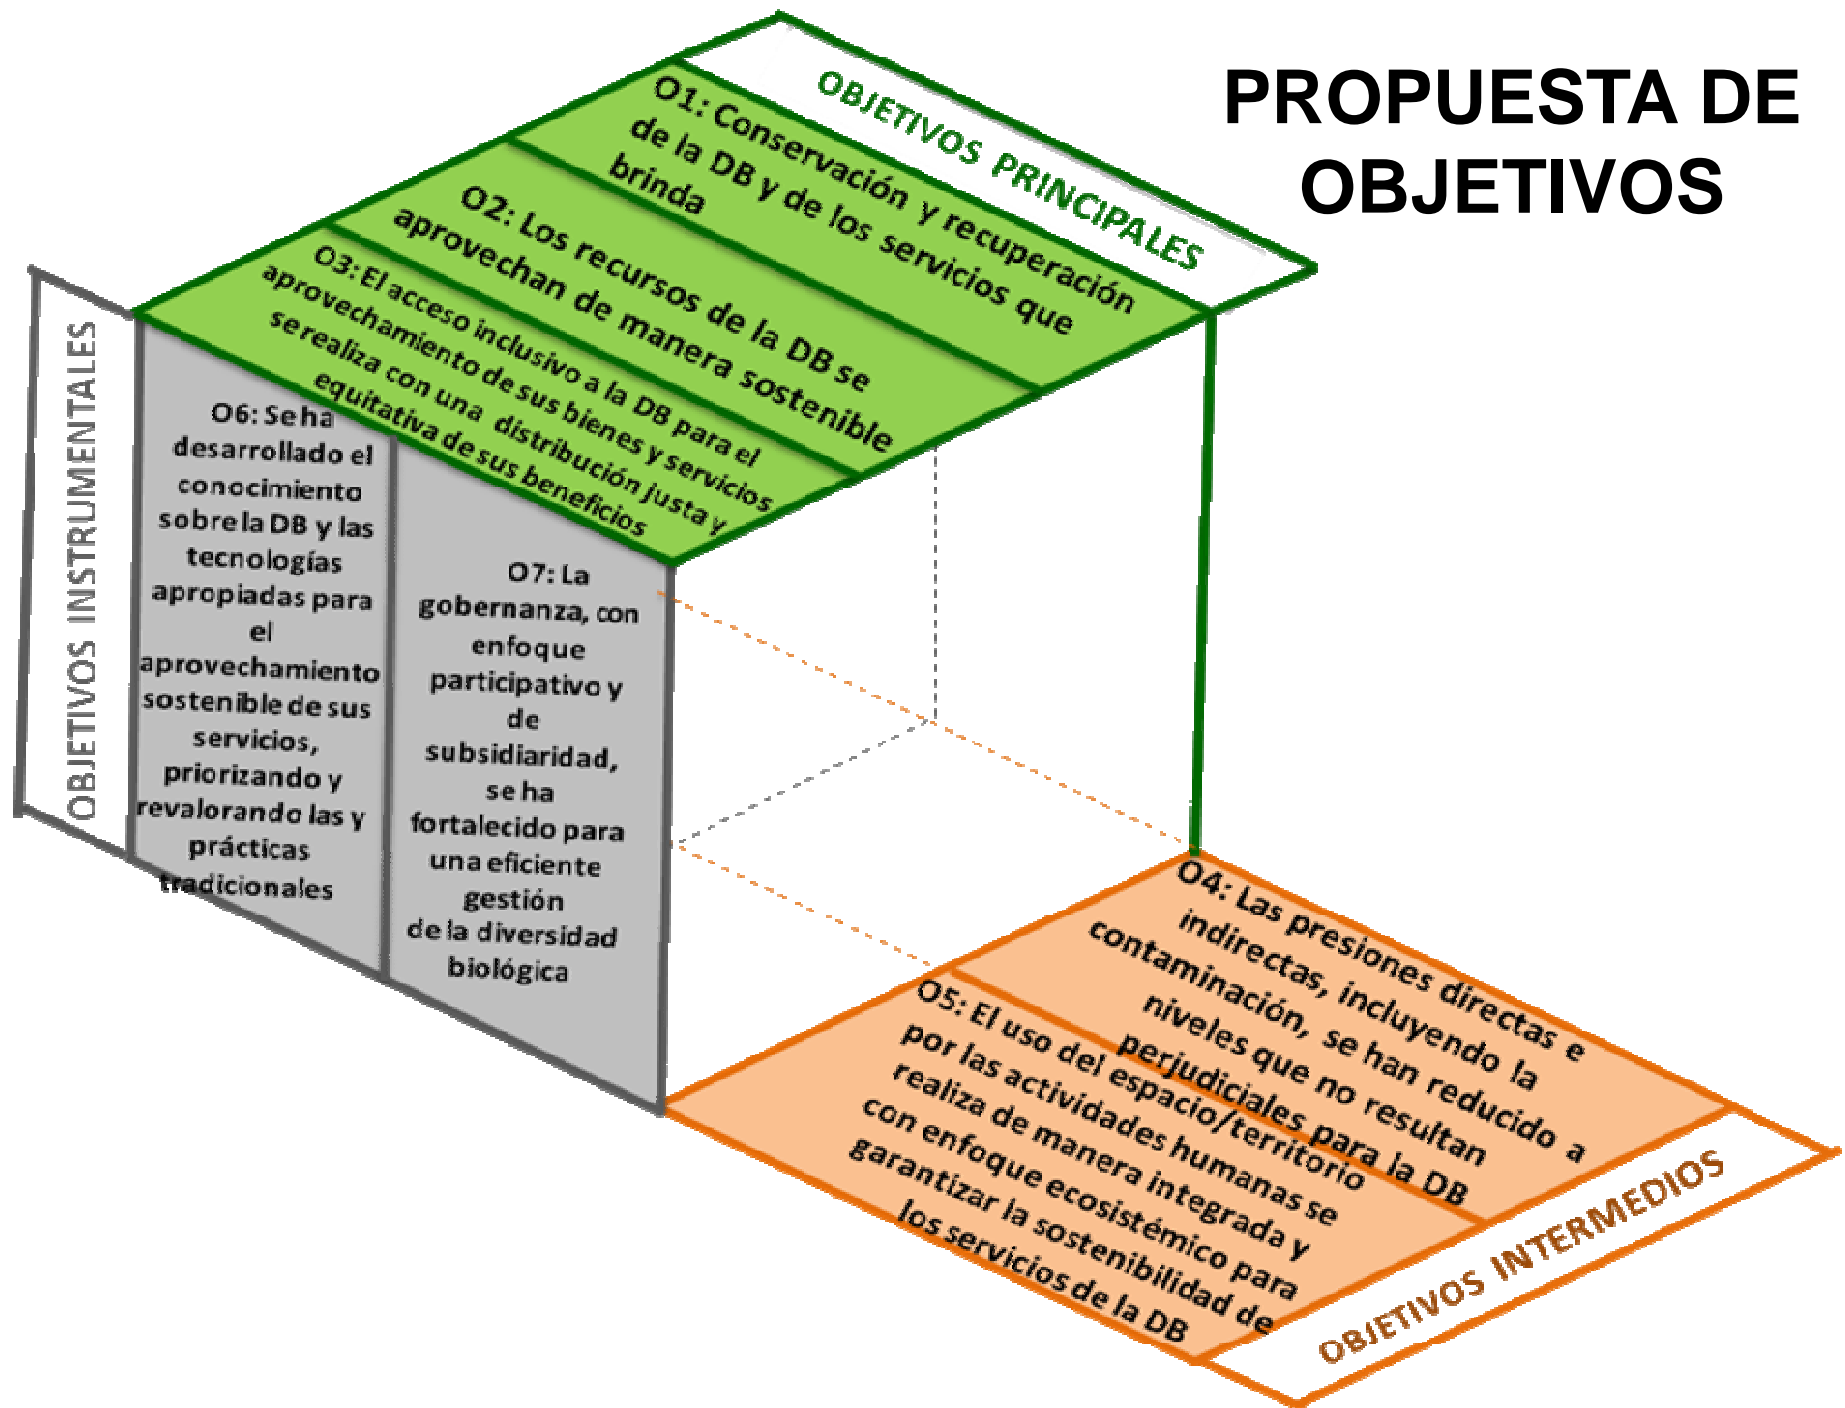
PROPUESTA DE OBJETIVOS

OBJETIVOS PRINCIPALES

O1: Conservación y recuperación de la DB y de los servicios que brinda

O2: Los recursos de la DB se aprovechan de manera sostenible

O3: El acceso inclusivo a la DB para el aprovechamiento de sus bienes y servicios se realiza con una distribución justa y equitativa de sus beneficios

OBJETIVOS INSTRUMENTALES

O6: Se ha desarrollado el conocimiento sobre la DB y las tecnologías apropiadas para el aprovechamiento sostenible de sus servicios, priorizando y revalorando las y prácticas tradicionales

O7: La gobernanza, con enfoque participativo y de subsidiaridad, se ha fortalecido para una eficiente gestión de la diversidad biológica

O4: Las presiones directas e indirectas, incluyendo la contaminación, se han reducido a niveles que no resultan perjudiciales para la DB

O5: El uso del espacio/territorio por las actividades humanas se realiza de manera integrada y con enfoque ecosistémico para garantizar la sostenibilidad de los servicios de la DB

OBJETIVOS INTERMEDIOS